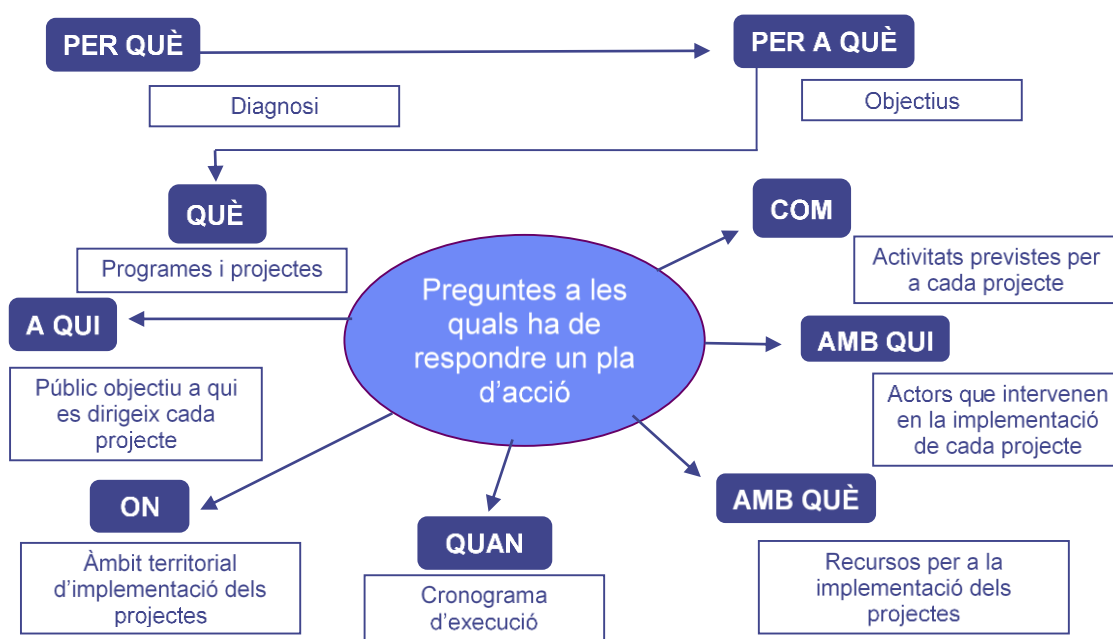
PER QUÈ

Diagnosi

PER A QUÈ

Objectius

QUÈ

Programes i projectes

COM

Activitats previstes per a cada projecte

Preguntes a les quals ha de respondre un pla d'acció

A QUI

Públic objectiu a qui es dirigeix cada projecte

AMB QUI

Actors que intervenen en la implementació de cada projecte

ON

Àmbit territorial d'implementació dels projectes

QUAN

Cronograma d'execució

AMB QUÈ

Recursos per a la implementació dels projectes